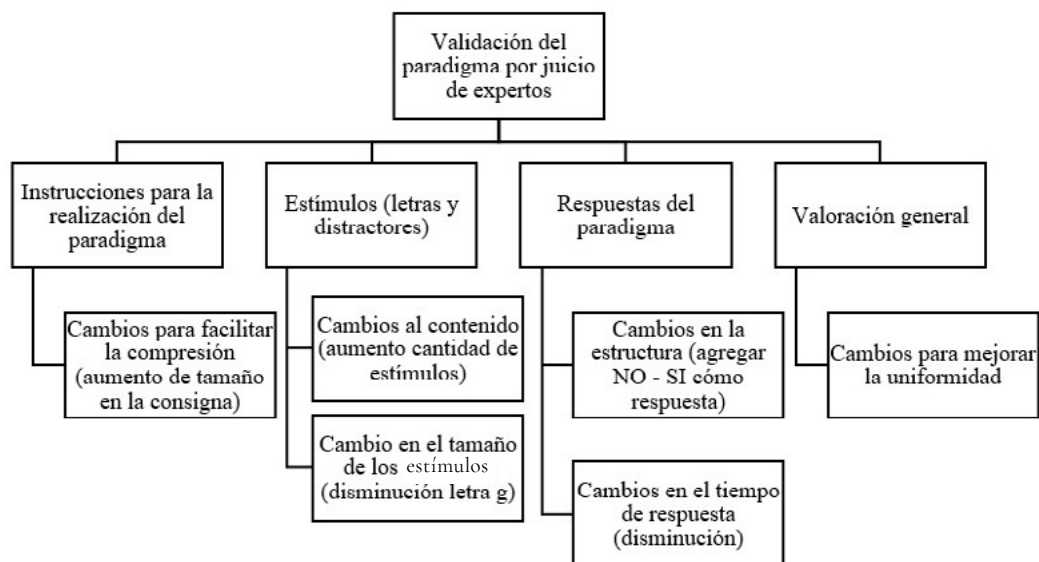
Validación del paradigma por juicio de expertos

Instrucciones para la realización del paradigma

Cambios para facilitar la compresión (aumento de tamaño en la consigna)

Estímulos (letras y distractores)

Cambios al contenido (aumento cantidad de estímulos)

Cambio en el tamaño de los estímulos (disminución letra g)

Respuestas del paradigma

Cambios en la estructura (agregar NO - SI cómo respuesta)

Cambios en el tiempo de respuesta (disminución)

Valoración general

Cambios para mejorar la uniformidad